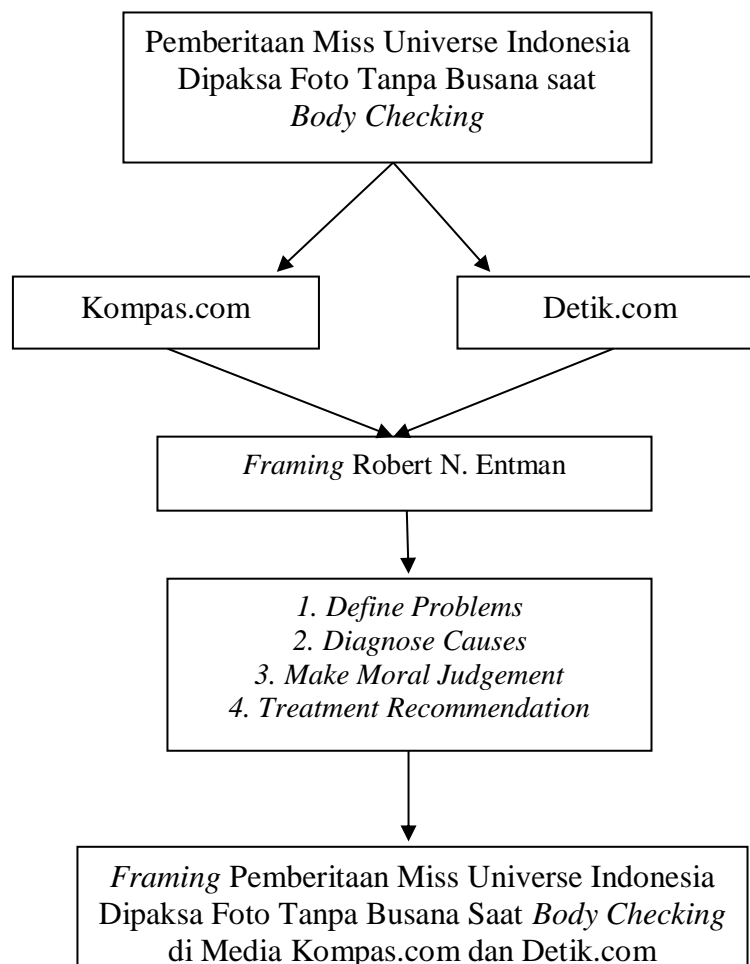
Pemberitaan Miss Universe Indonesia Dipaksa Foto Tanpa Busana saat *Body Checking*

Kompas.com

Detik.com

*Framing* Robert N. Entman

*1. Define Problems*
*2. Diagnose Causes*
*3. Make Moral Judgement*
*4. Treatment Recommendation*

*Framing* Pemberitaan Miss Universe Indonesia Dipaksa Foto Tanpa Busana Saat *Body Checking* di Media Kompas.com dan Detik.com